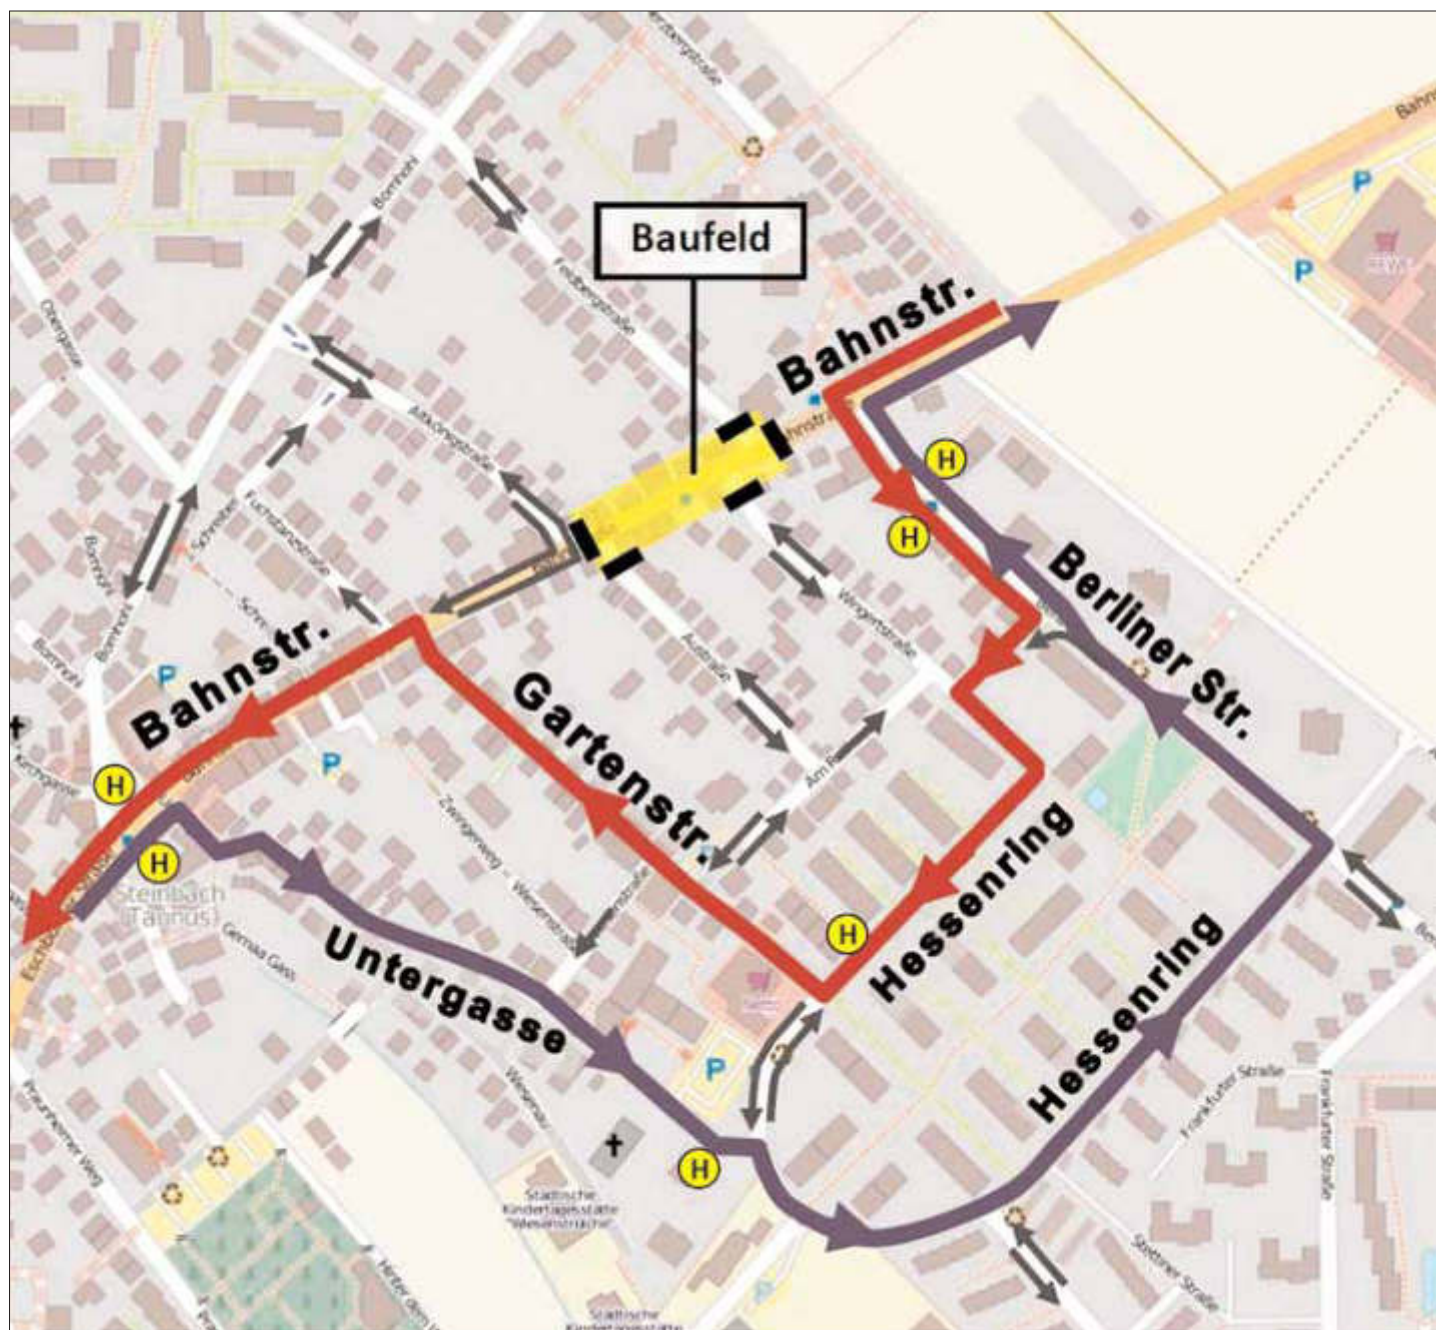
Baufeld

Bahnstr.

Bahnstr.

Gartenstr.

Berliner Str.

Hessenring

Hessenring

Untergasse

H

H

H

H

H

H

P

P

P

P

Steinbach (Taunus)

Städtische Kindertagesstätte "Wiesenstraße"

Städtische Kindertagesstätte

Frankfurter Straße

Frankfurter Straße

Feldbergstraße

Altkönigstraße

Fuchstanzstraße

Austraße

Wingertstraße

Zwingerweg

Wiesenstraße

Bornhohl

Obergasse

Kirchgasse

Praunheimer Weg

Eschborner Straße

Stettiner Straße

Bahnstraße

Bahnstraße